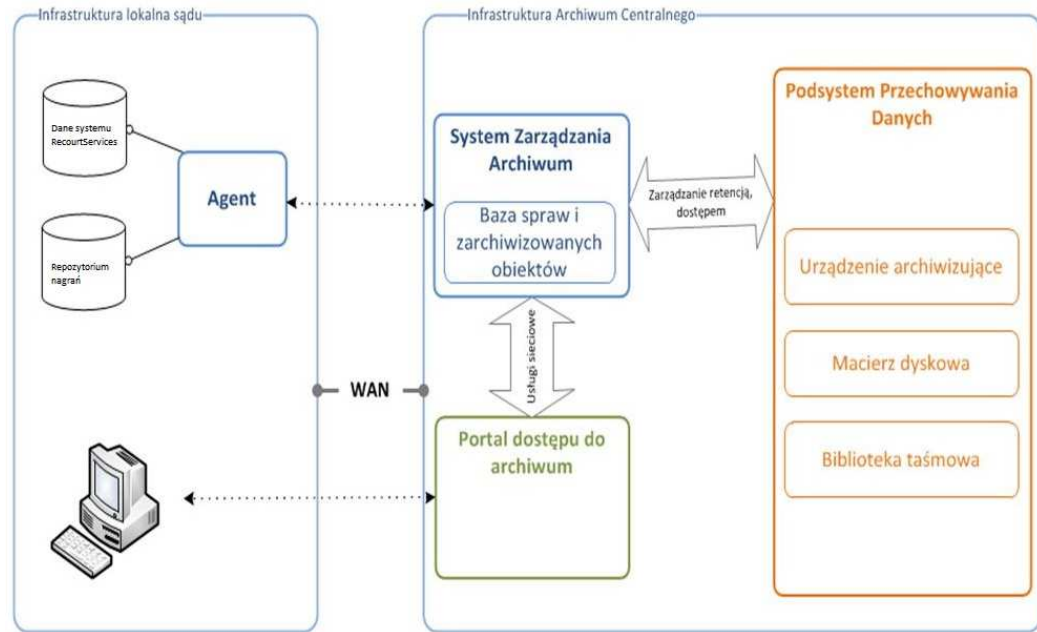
Infrastruktura lokalna sądu

Dane systemu RecourtServices

Repozytorium nagrań

Agent

WAN

Infrastruktura Archiwum Centralnego

System Zarządzania Archiwum

Baza spraw i zarchiwizowanych obiektów

Zarządzanie retencją, dostępem

Usługi sieciowe

Portal dostępu do archiwum

Podsystem Przechowywania Danych

Urządzenie archiwizujące

Macierz dyskowa

Biblioteka taśmowa